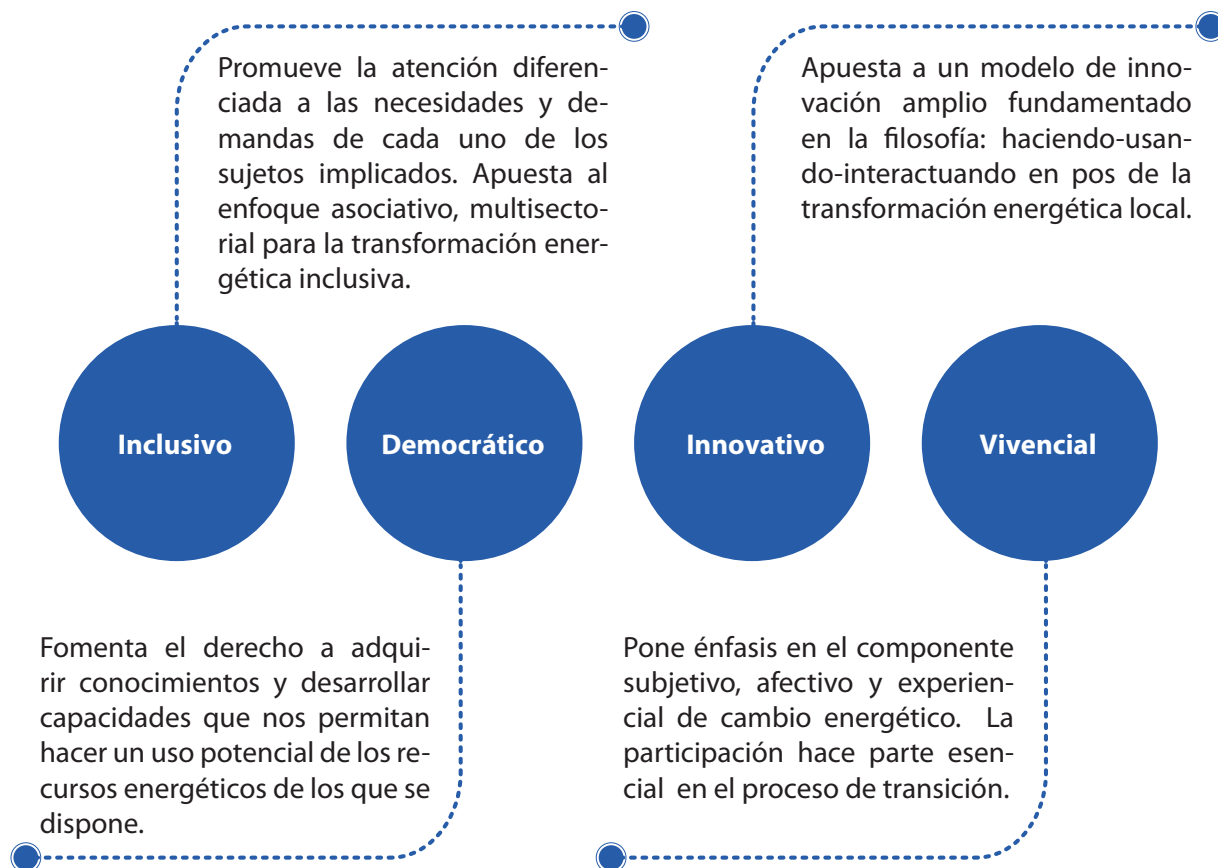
Promueve la atención diferenciada a las necesidades y demandas de cada uno de los sujetos implicados. Apuesta al enfoque asociativo, multisectorial para la transformación energética inclusiva.

Apuesta a un modelo de innovación amplio fundamentado en la filosofía: haciendo-usando-interactuando en pos de la transformación energética local.

Inclusivo

Democrático

Innovativo

Vivencial

Fomenta el derecho a adquirir conocimientos y desarrollar capacidades que nos permitan hacer un uso potencial de los recursos energéticos de los que se dispone.

Pone énfasis en el componente subjetivo, afectivo y experiencial de cambio energético. La participación hace parte esencial en el proceso de transición.